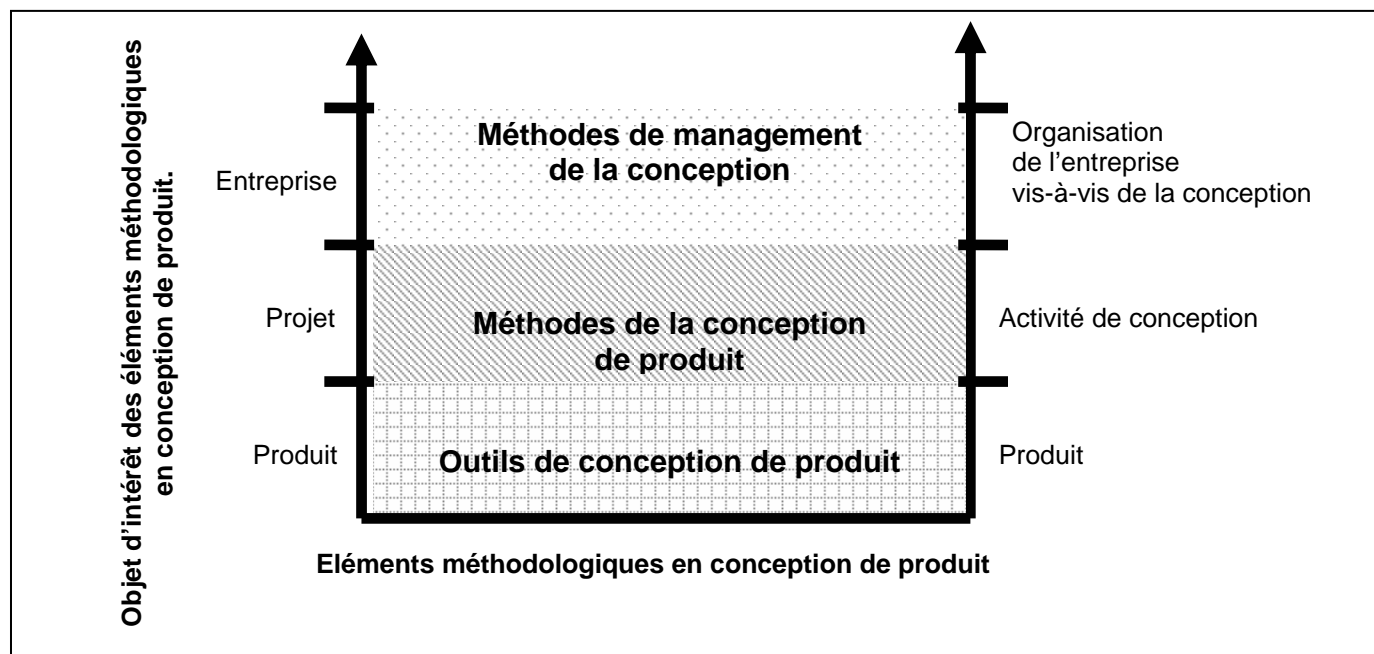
Objet d'intérêt des éléments méthodologiques en conception de produit.

Entreprise

Méthodes de management de la conception

Organisation de l'entreprise vis-à-vis de la conception

Projet

Méthodes de la conception de produit

Activité de conception

Produit

Outils de conception de produit

Produit

Eléments méthodologiques en conception de produit